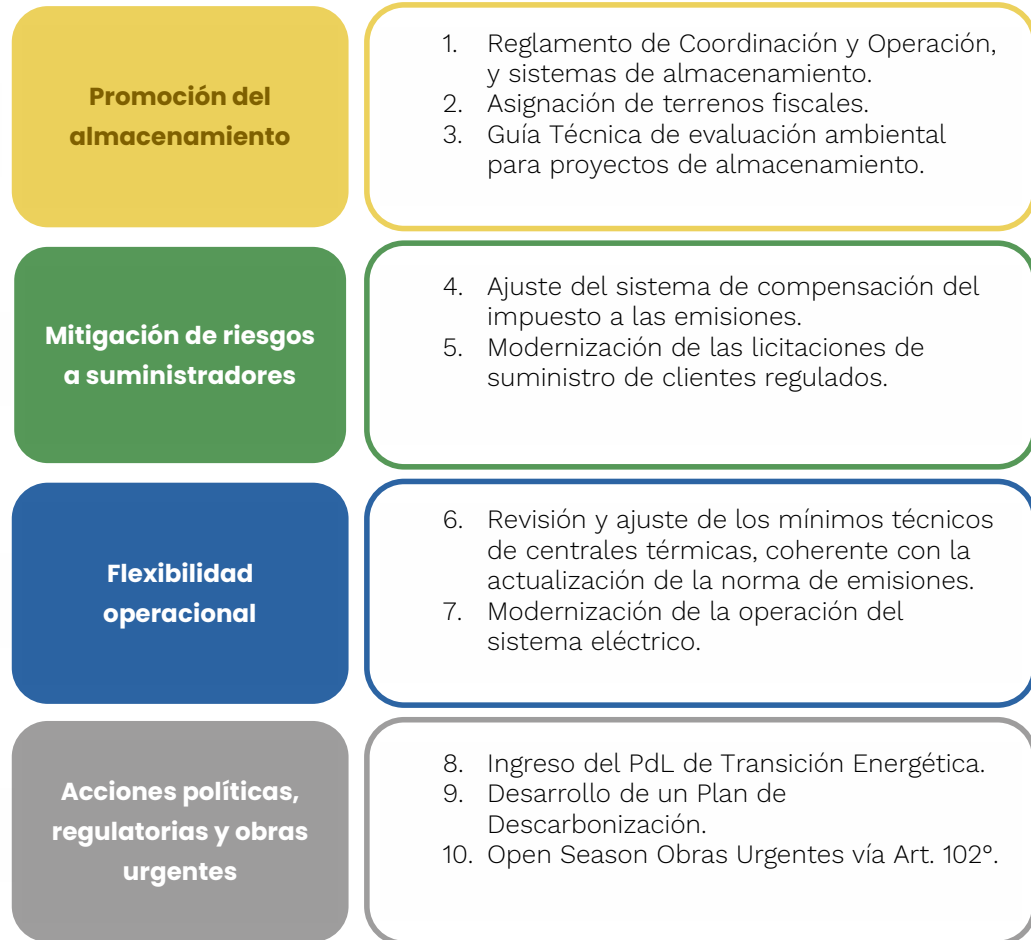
Promoción del almacenamiento

1. Reglamento de Coordinación y Operación, y sistemas de almacenamiento.
2. Asignación de terrenos fiscales.
3. Guía Técnica de evaluación ambiental para proyectos de almacenamiento.

Mitigación de riesgos a suministradores

4. Ajuste del sistema de compensación del impuesto a las emisiones.
5. Modernización de las licitaciones de suministro de clientes regulados.

Flexibilidad operacional

6. Revisión y ajuste de los mínimos técnicos de centrales térmicas, coherente con la actualización de la norma de emisiones.
7. Modernización de la operación del sistema eléctrico.

Acciones políticas, regulatorias y obras urgentes

8. Ingreso del PdL de Transición Energética.
9. Desarrollo de un Plan de Descarbonización.
10. Open Season Obras Urgentes vía Art. 102°.